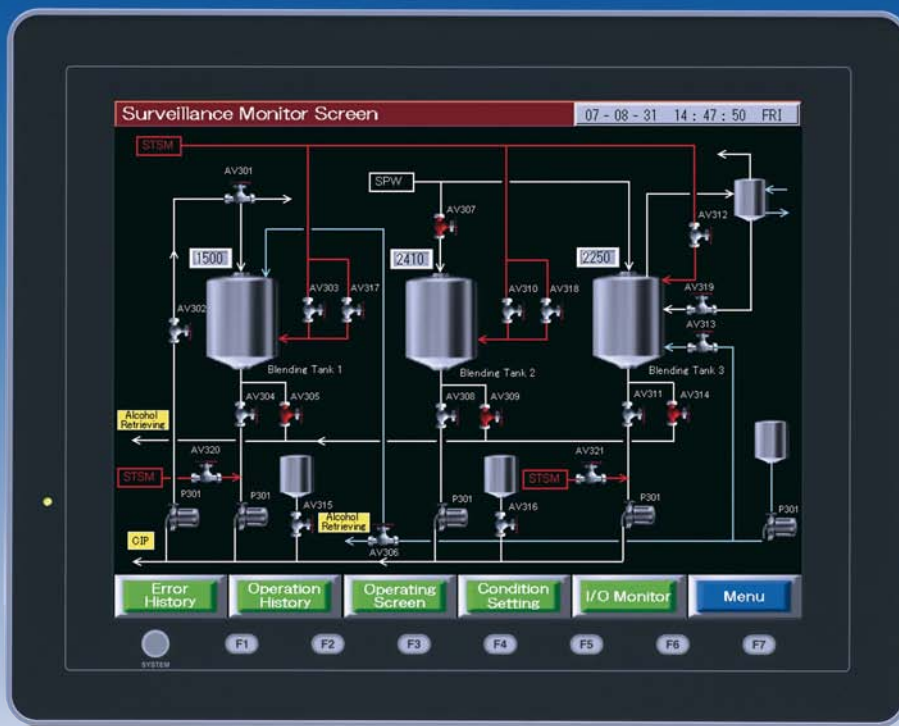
Surveillance Monitor Screen

07 - 08 - 31 14 : 47 : 50 FRI

STSM

AV301

SPW

AV307

AV312

1500

2410

2250

AV303

AV317

AV310

AV318

AV319

AV302

AV313

Blending Tank 1

Blending Tank 2

Blending Tank 3

AV304

AV305

AV308

AV309

AV311

AV314

Alcohol Retrieving

AV320

STSM

STSM

AV321

P301

P301

AV315

P301

AV316

P301

P301

Alcohol Retrieving

CIP

AV306

Error History

Operation History

Operating Screen

Condition Setting

I/O Monitor

Menu

SYSTEM

F1

F2

F3

F4

F5

F6

F7